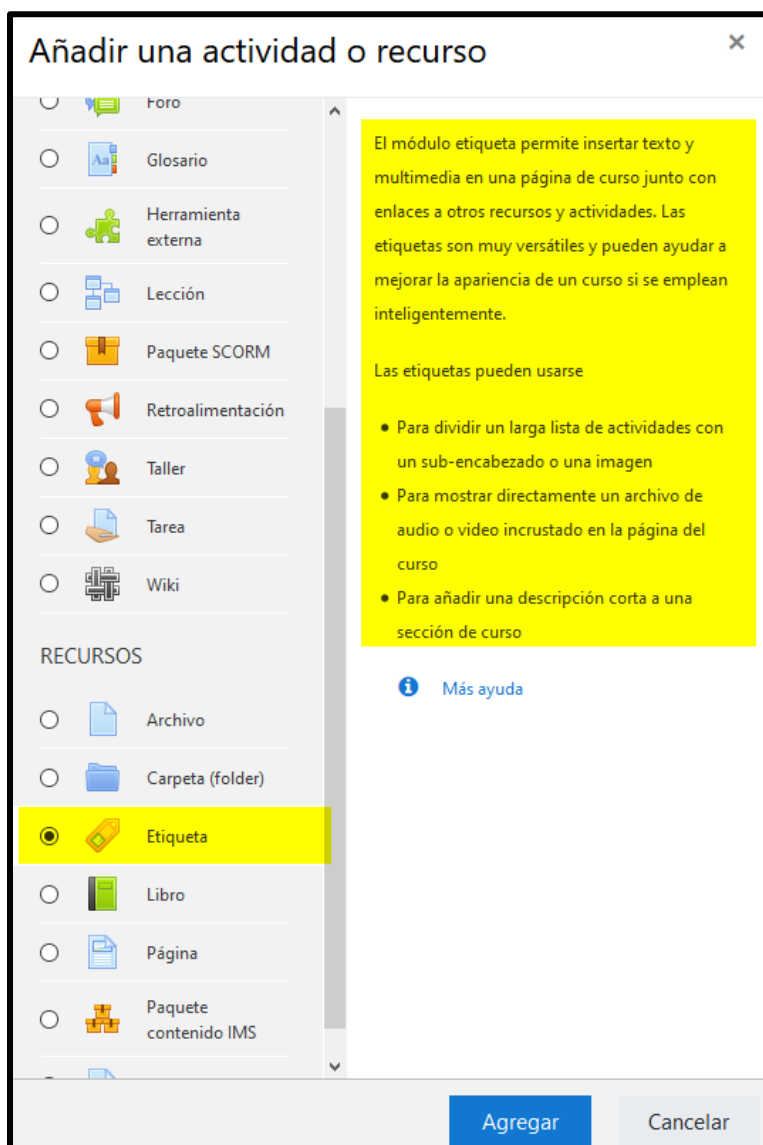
Añadir una actividad o recurso

×

Foro

Glosario

Herramienta externa

Lección

Paquete SCORM

Retroalimentación

Taller

Tarea

Wiki

RECURSOS

Archivo

Carpeta (folder)

Etiqueta

Libro

Página

Paquete contenido IMS

El módulo etiqueta permite insertar texto y multimedia en una página de curso junto con enlaces a otros recursos y actividades. Las etiquetas son muy versátiles y pueden ayudar a mejorar la apariencia de un curso si se emplean inteligentemente.

Las etiquetas pueden usarse

- Para dividir un larga lista de actividades con un sub-encabezado o una imagen
- Para mostrar directamente un archivo de audio o video incrustado en la página del curso
- Para añadir una descripción corta a una sección de curso

Más ayuda

Agregar

Cancelar